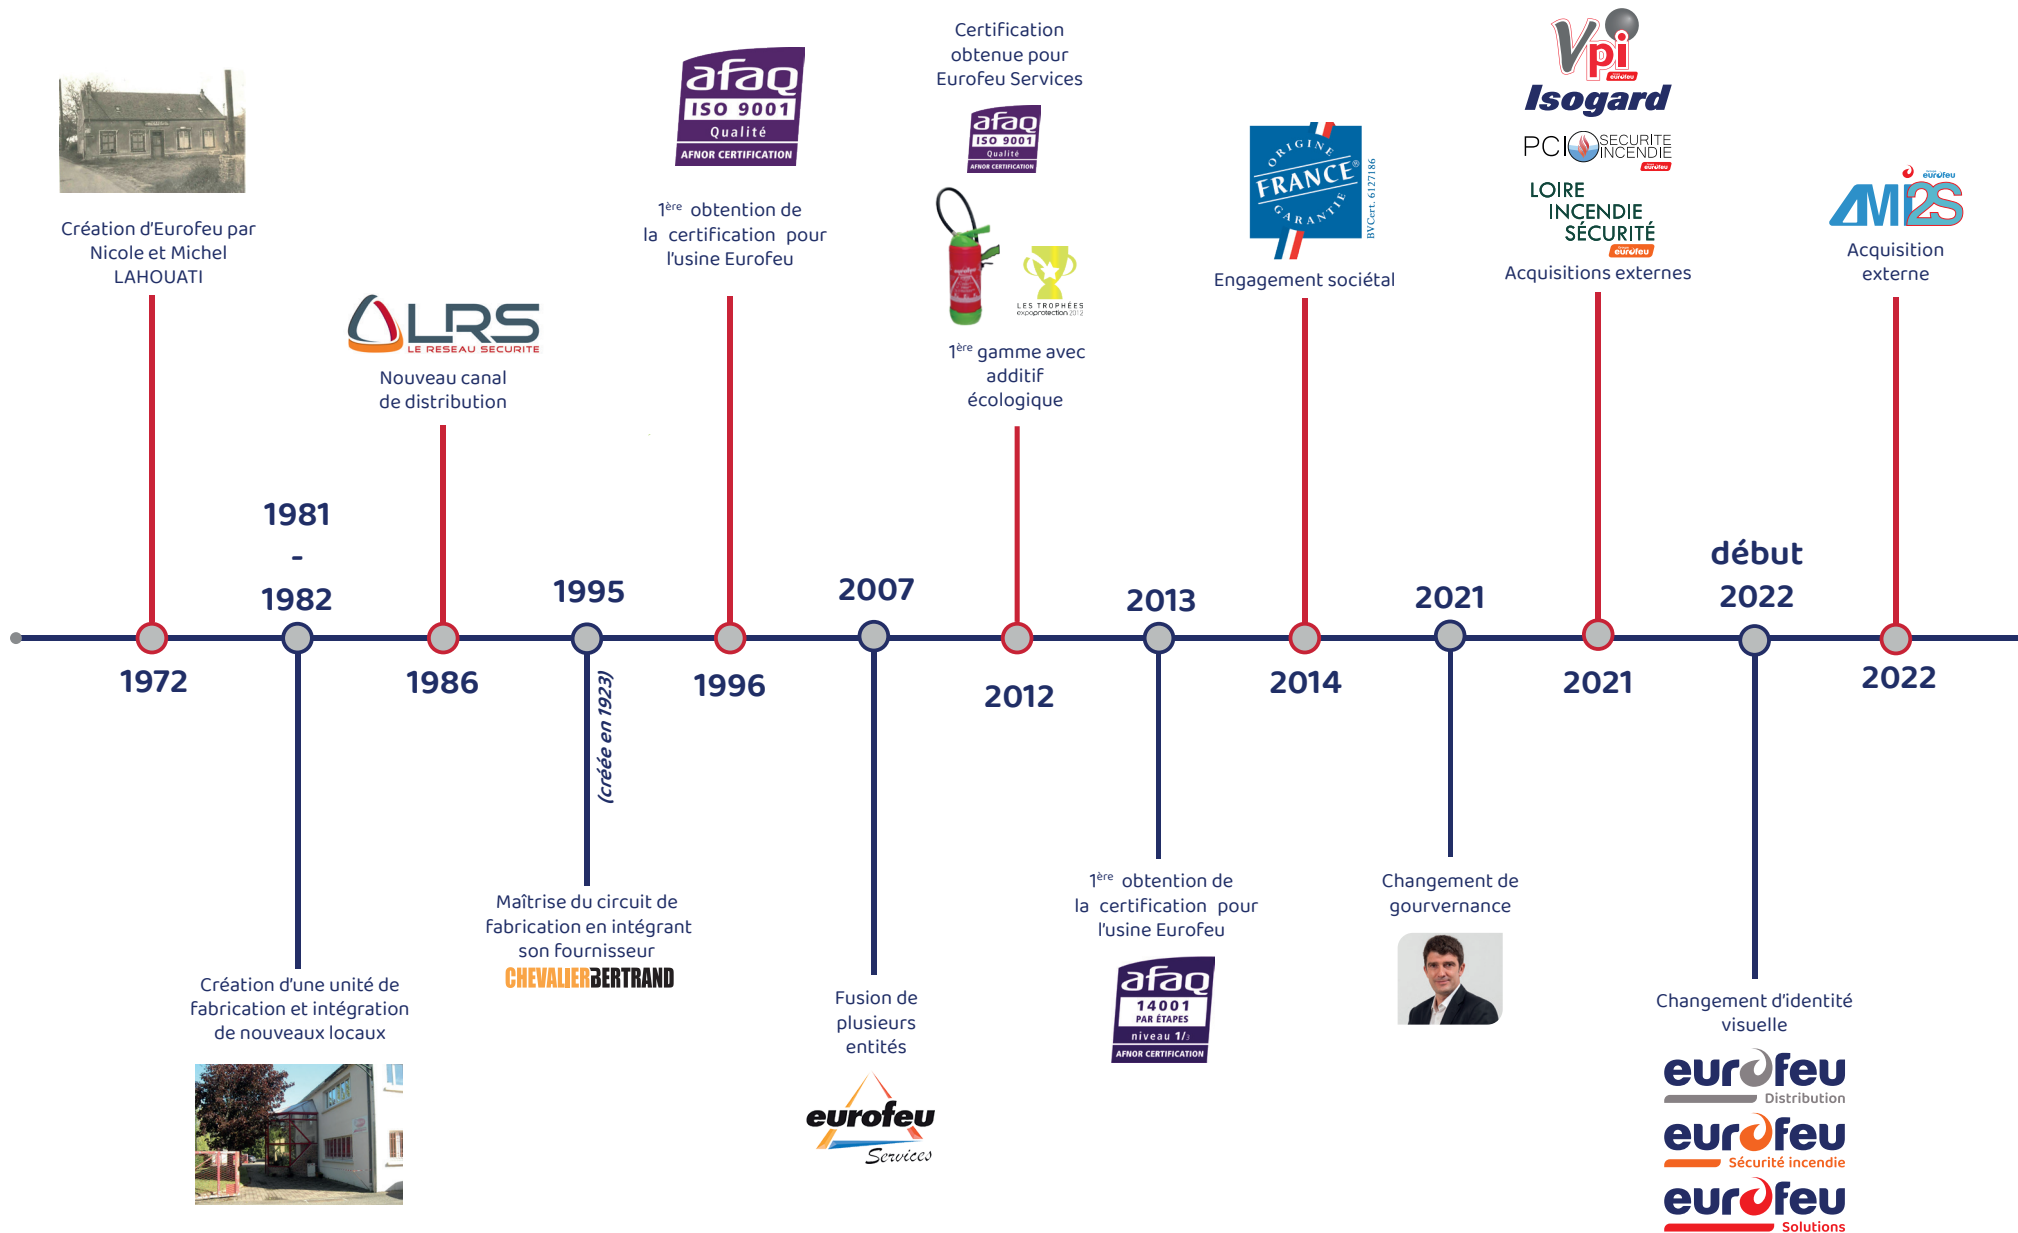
Création d'Eurofeu par Nicole et Michel LAHOUATI

1972

1981 - 1982

Création d'une unité de fabrication et intégration de nouveaux locaux

LRS LE RESEAU SECURITE

Nouveau canal de distribution

1986

1995

(créée en 1923)

Maîtrise du circuit de fabrication en intégrant son fournisseur

CHEVALIER BERTRAND

afaq ISO 9001 Qualité AFNOR CERTIFICATION

$1^{ère}$ obtention de la certification pour l'usine Eurofeu

1996

2007

Fusion de plusieurs entités

eurofeu Services

Certification obtenue pour Eurofeu Services

afaq ISO 9001 Qualité AFNOR CERTIFICATION

LES TROPHÉES expoprotection 2012

$1^{ère}$ gamme avec additif écologique

2012

2013

$1^{ère}$ obtention de la certification pour l'usine Eurofeu

afaq 14001 PAR ÉTAPES niveau 1/3 AFNOR CERTIFICATION

ORIGINE FRANCE GARANTIE BVCert. 6127186

Engagement sociétal

2014

2021

Changement de gourvernance

Vpi eurofeu

Isogard

PCI SECURITE INCENDIE eurofeu

LOIRE INCENDIE SÉCURITÉ eurofeu

Acquisitions externes

2021

début 2022

Changement d'identité visuelle

eurofeu Distribution

eurofeu Sécurité incendie

eurofeu Solutions

eurofeu AM2S

Acquisition externe

2022